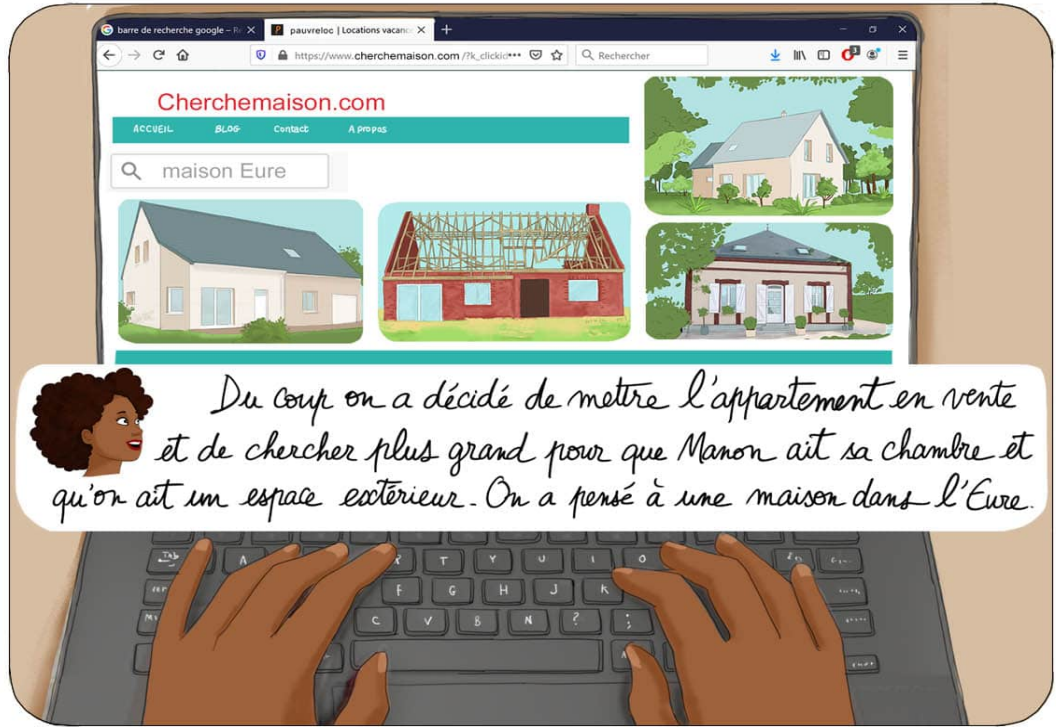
barre de recherche google – Re X
pauvreloc | Locations vacanc X
+
https://www.cherchemaison.com/?k_clickid•••
Rechercher

Cherchemaison.com
ACCUEIL BLOG Contact A propos
maison Eure

Du coup on a décidé de mettre l'appartement en vente et de chercher plus grand pour que Manon ait sa chambre et qu'on ait un espace extérieur. On a pensé à une maison dans l'Eure.